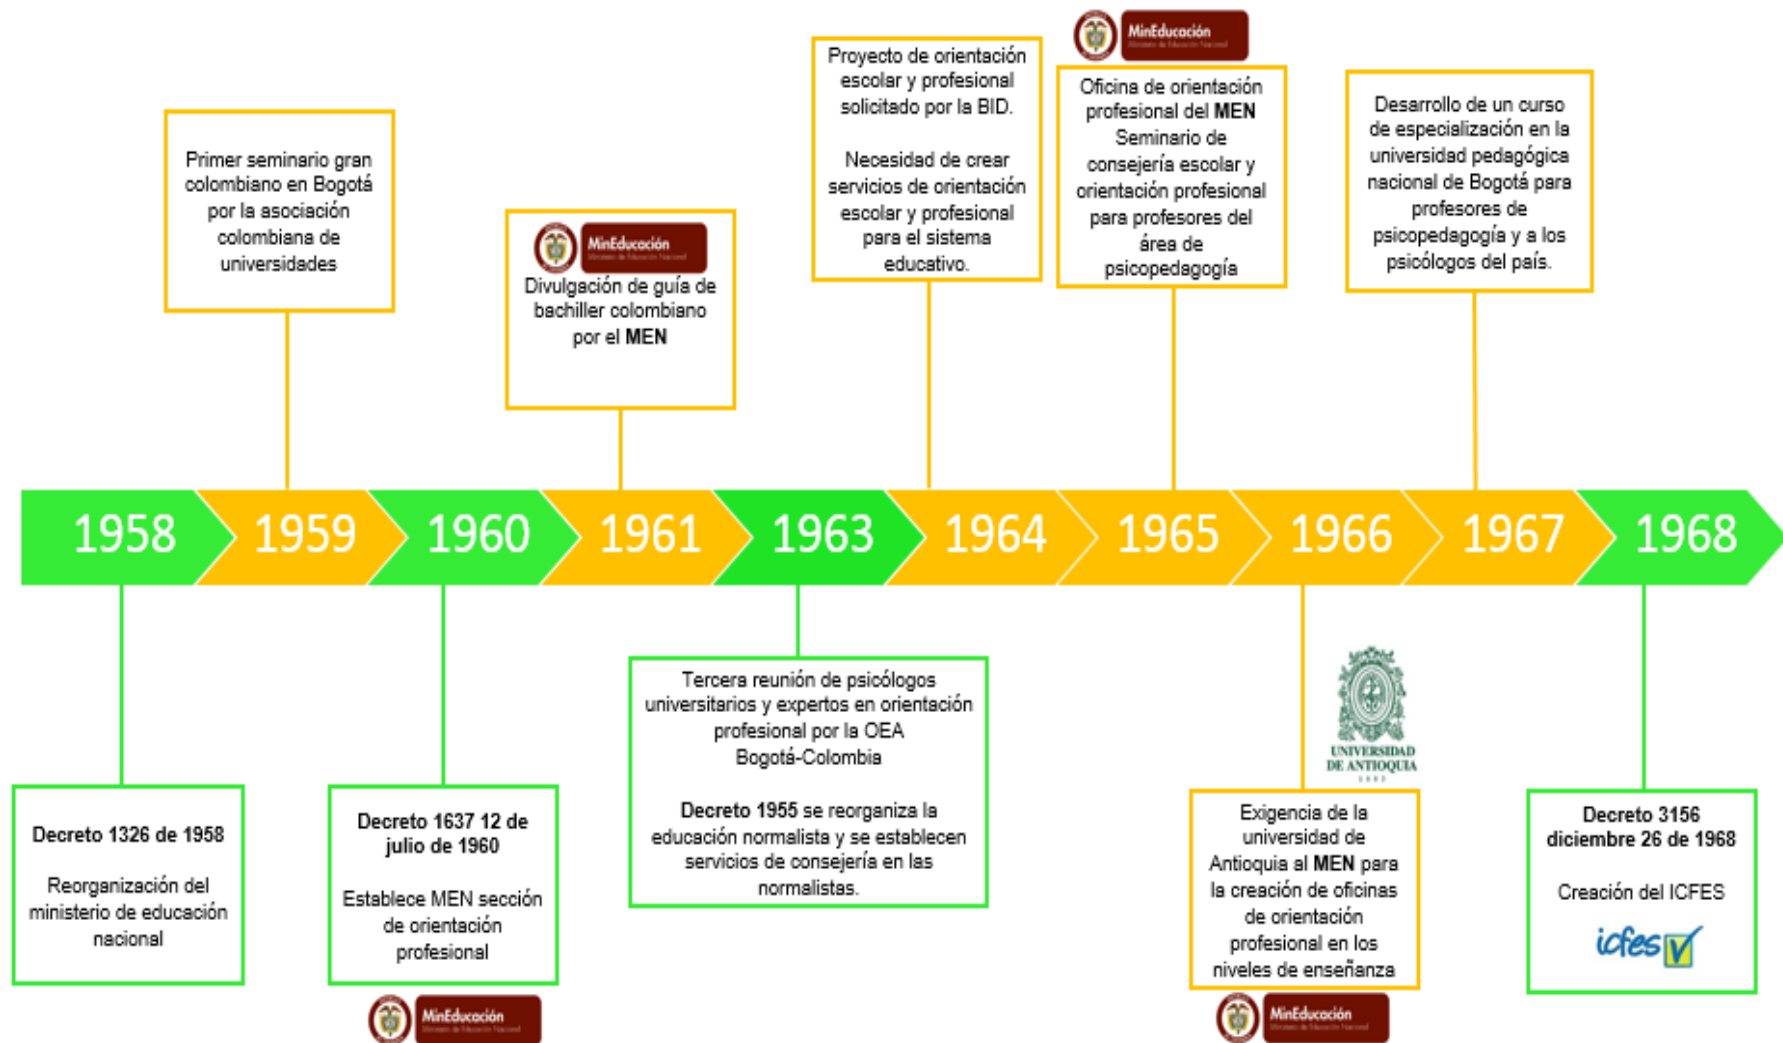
Primer seminario gran colombiano en Bogotá por la asociación colombiana de universidades

MinEducación
Divulgación de guía de bachiller colombiano por el **MEN**

Proyecto de orientación escolar y profesional solicitado por la BID.

Necesidad de crear servicios de orientación escolar y profesional para el sistema educativo.

MinEducación
Oficina de orientación profesional del **MEN**
Seminario de consejería escolar y orientación profesional para profesores del área de psicopedagogía

Desarrollo de un curso de especialización en la universidad pedagógica nacional de Bogotá para profesores de psicopedagogía y a los psicólogos del país.

1958 1959 1960 1961 1963 1964 1965 1966 1967 1968

**Decreto 1326 de 1958**

Reorganización del ministerio de educación nacional

**Decreto 1637 12 de julio de 1960**

Establece MEN sección de orientación profesional

MinEducación

Tercera reunión de psicólogos universitarios y expertos en orientación profesional por la OEA Bogotá-Colombia

**Decreto 1955** se reorganiza la educación normalista y se establecen servicios de consejería en las normalistas.

UNIVERSIDAD DE ANTIOQUIA

Exigencia de la universidad de Antioquia al **MEN** para la creación de oficinas de orientación profesional en los niveles de enseñanza

MinEducación

**Decreto 3156 diciembre 26 de 1968**

Creación del ICFES

icfes